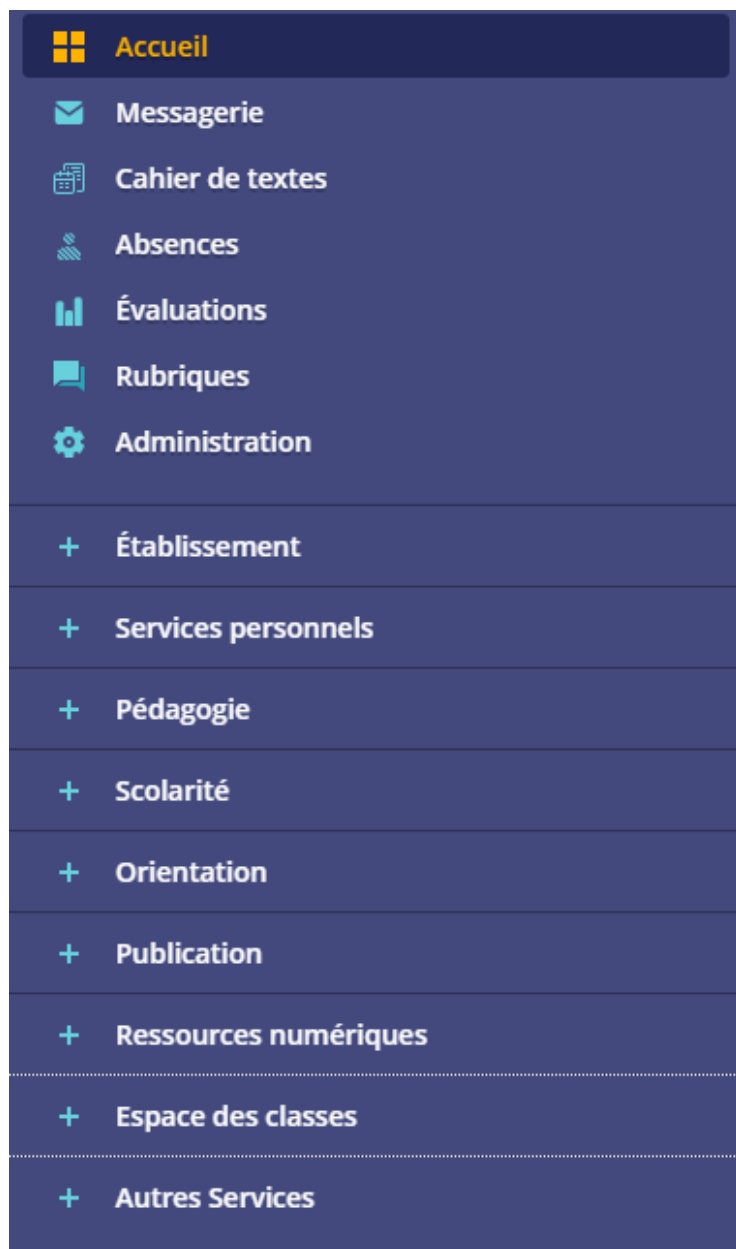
Accueil
Messagerie
Cahier de textes
Absences
Évaluations
Rubriques
Administration

+ Établissement
+ Services personnels
+ Pédagogie
+ Scolarité
+ Orientation
+ Publication
+ Ressources numériques
+ Espace des classes
+ Autres Services